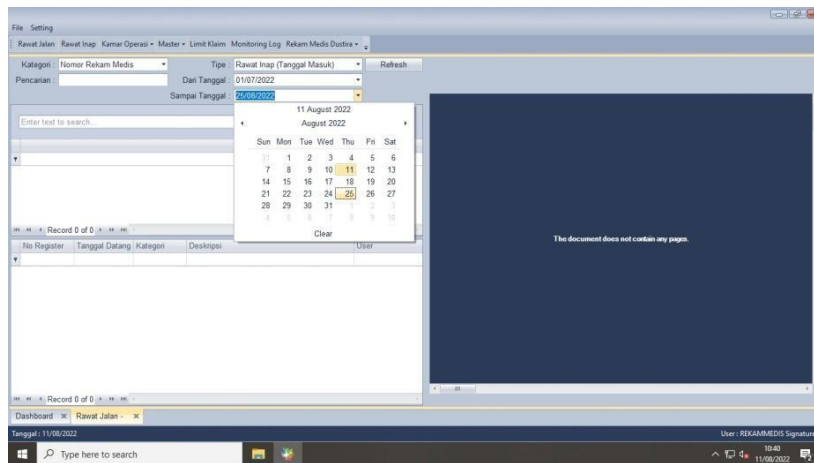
File Setting

Rawat Jalan Rawat Inap Kamar Operasi • Master • Limit Klaim Monitoring Log Rekam Medis Dustira •

Kategori : Nomor Rekam Medis
Tipe : Rawat Inap (Tanggal Masuk)
Refresh
Pencarian :
Dari Tanggal : 01/07/2022
Sampai Tanggal : 25/08/2022

Enter text to search...

11 August 2022
August 2022

| Sun | Mon | Tue | Wed | Thu | Fri | Sat |
|---|---|---|---|---|---|---|
| 31 | 1 | 2 | 3 | 4 | 5 | 6 |
| 7 | 8 | 9 | 10 | 11 | 12 | 13 |
| 14 | 15 | 16 | 17 | 18 | 19 | 20 |
| 21 | 22 | 23 | 24 | 25 | 26 | 27 |
| 28 | 29 | 30 | 31 | 1 | 2 | 3 |
| 4 | 5 | 6 | 7 | 8 | 9 | 10 |

Clear

Record 0 of 0

No Register | Tanggal Datang | Kategori | Deskripsi | User

Record 0 of 0

The document does not contain any pages.

Dashboard × Rawat Jalan - ×

Tanggal : 11/08/2022
User : REKAMMEDIS Signature

Type here to search

10:40
11/08/2022